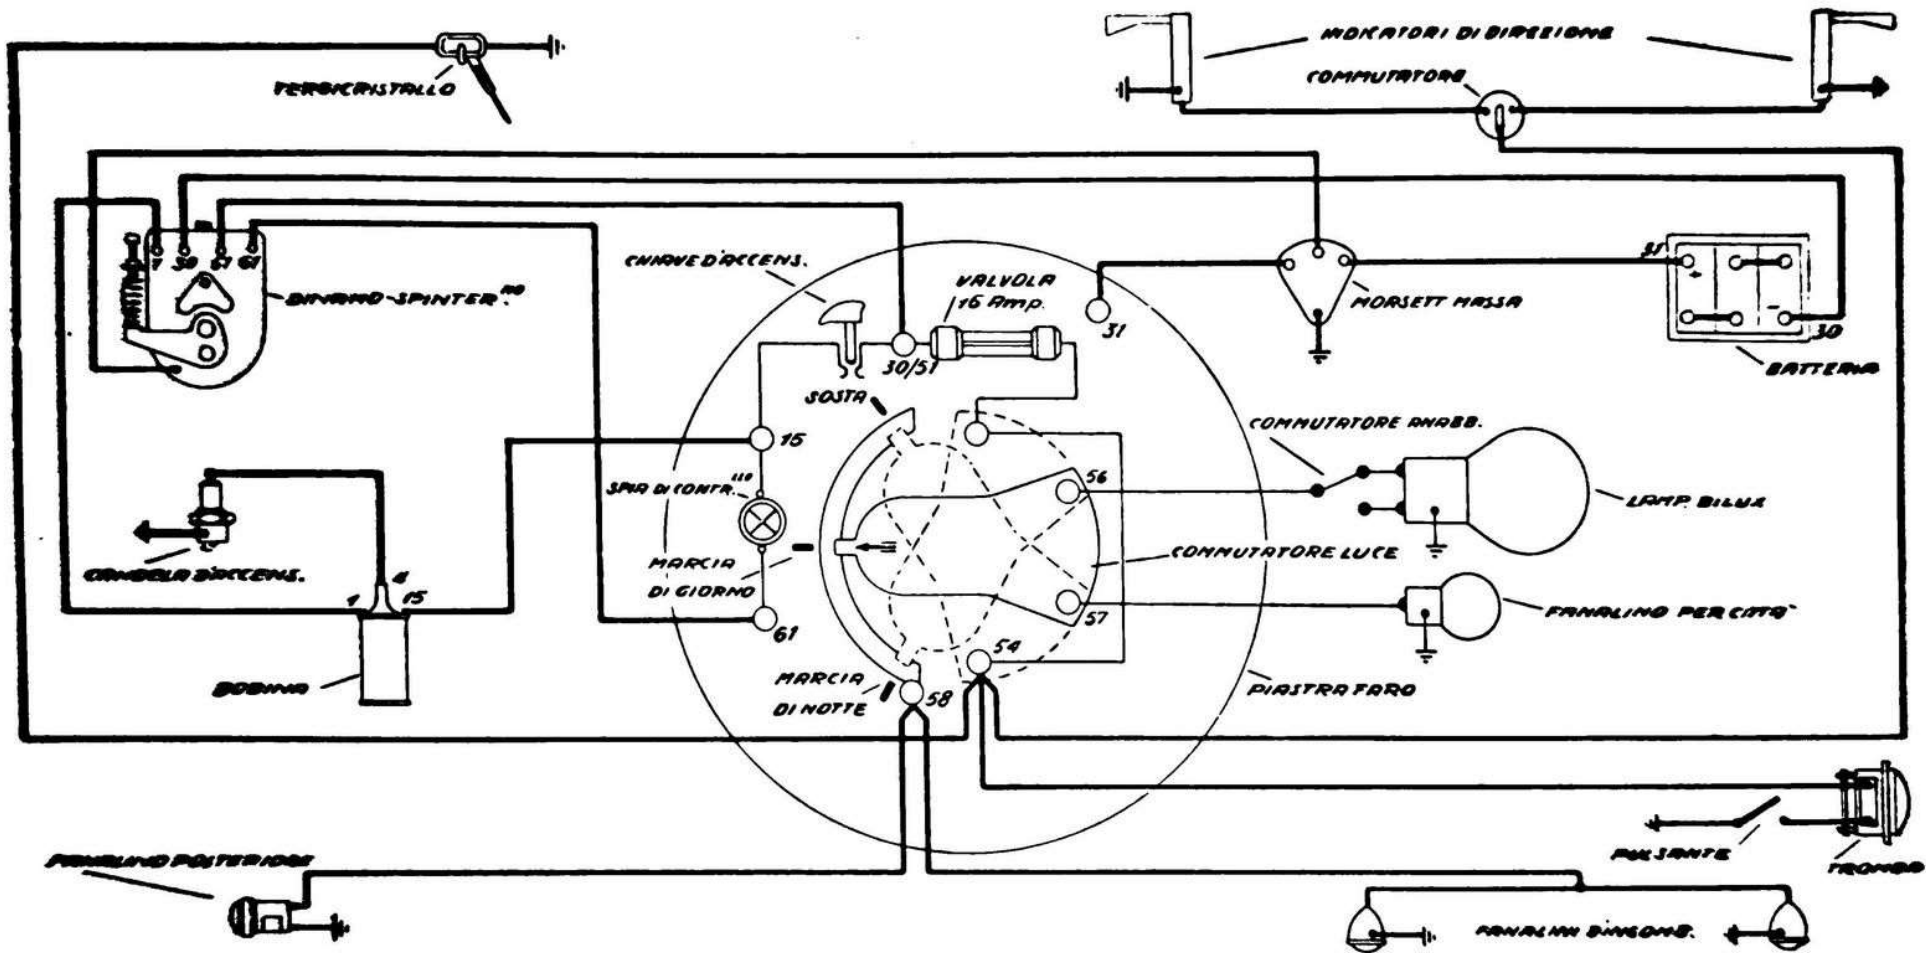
TERGICRISTALLO

INDICATORI DI DIREZIONE

COMMUTATORE

DINAMO-SPINTER$^{NO}$

1 30 51 61

CHIAVE D'ACCENS.

VALVOLA
16 Amp.

31

MORSETT MASSA

31

30

BATTERIA

SOSTA

30/51

15

SPIA DI CONTR.$^{LLO}$

COMMUTATORE ANABB.

56

LAMP. BILUX

CANDELA D'ACCENS.

4

1

15

MARCIA
DI GIORNO

COMMUTATORE LUCE

61

57

FANALINO PER CITTA'

54

BOBINA

MARCIA
DI NOTTE

58

PIASTRA FARO

PULSANTE

TROMBA

FANALINO POSTERIORE

FANALINI D'INGOMB.